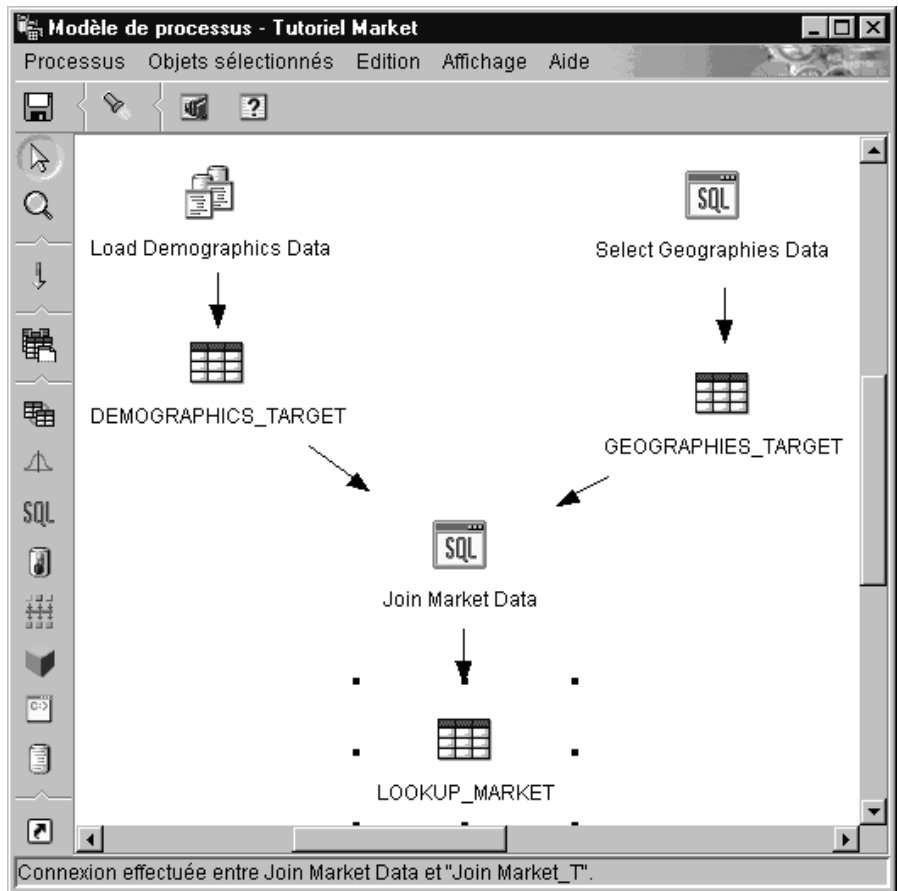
Modèle de processus - Tutoriel Market

Processus Objets sélectionnés Edition Affichage Aide

SQL

Load Demographics Data

SQL

Select Geographies Data

DEMOGRAPHICS_TARGET

GEOGRAPHIES_TARGET

SQL

Join Market Data

LOOKUP_MARKET

Connexion effectuée entre Join Market Data et "Join Market_T".